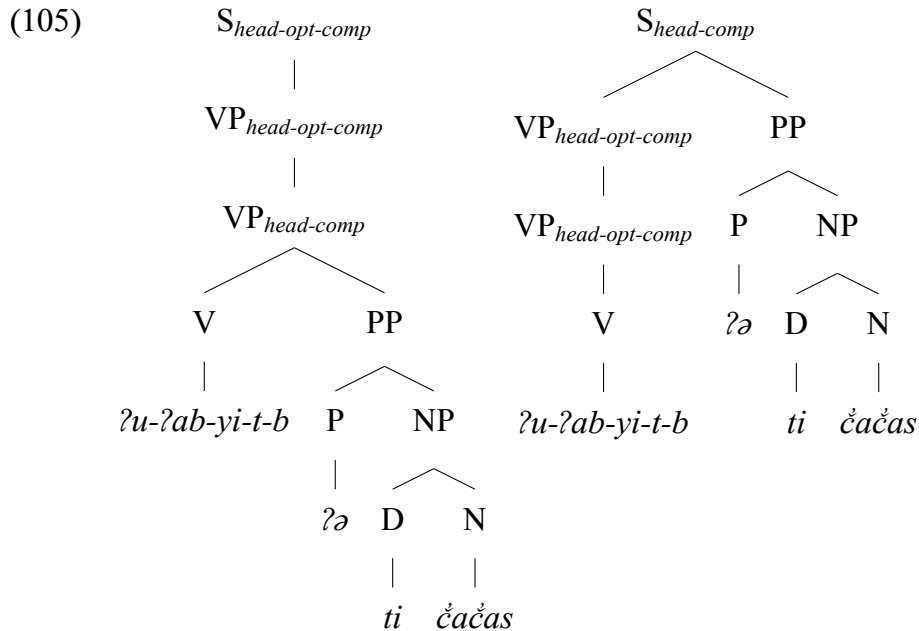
(105)

$S_{head\text{-}opt\text{-}comp}$

$VP_{head\text{-}opt\text{-}comp}$

$VP_{head\text{-}comp}$

V PP

ʔu-ʔab-yi-t-b P NP

ʔə D N

ti č̓ač̓as

$S_{head\text{-}comp}$

$VP_{head\text{-}opt\text{-}comp}$ PP

$VP_{head\text{-}opt\text{-}comp}$ P NP

V ʔə D N

ʔu-ʔab-yi-t-b ti č̓ač̓as